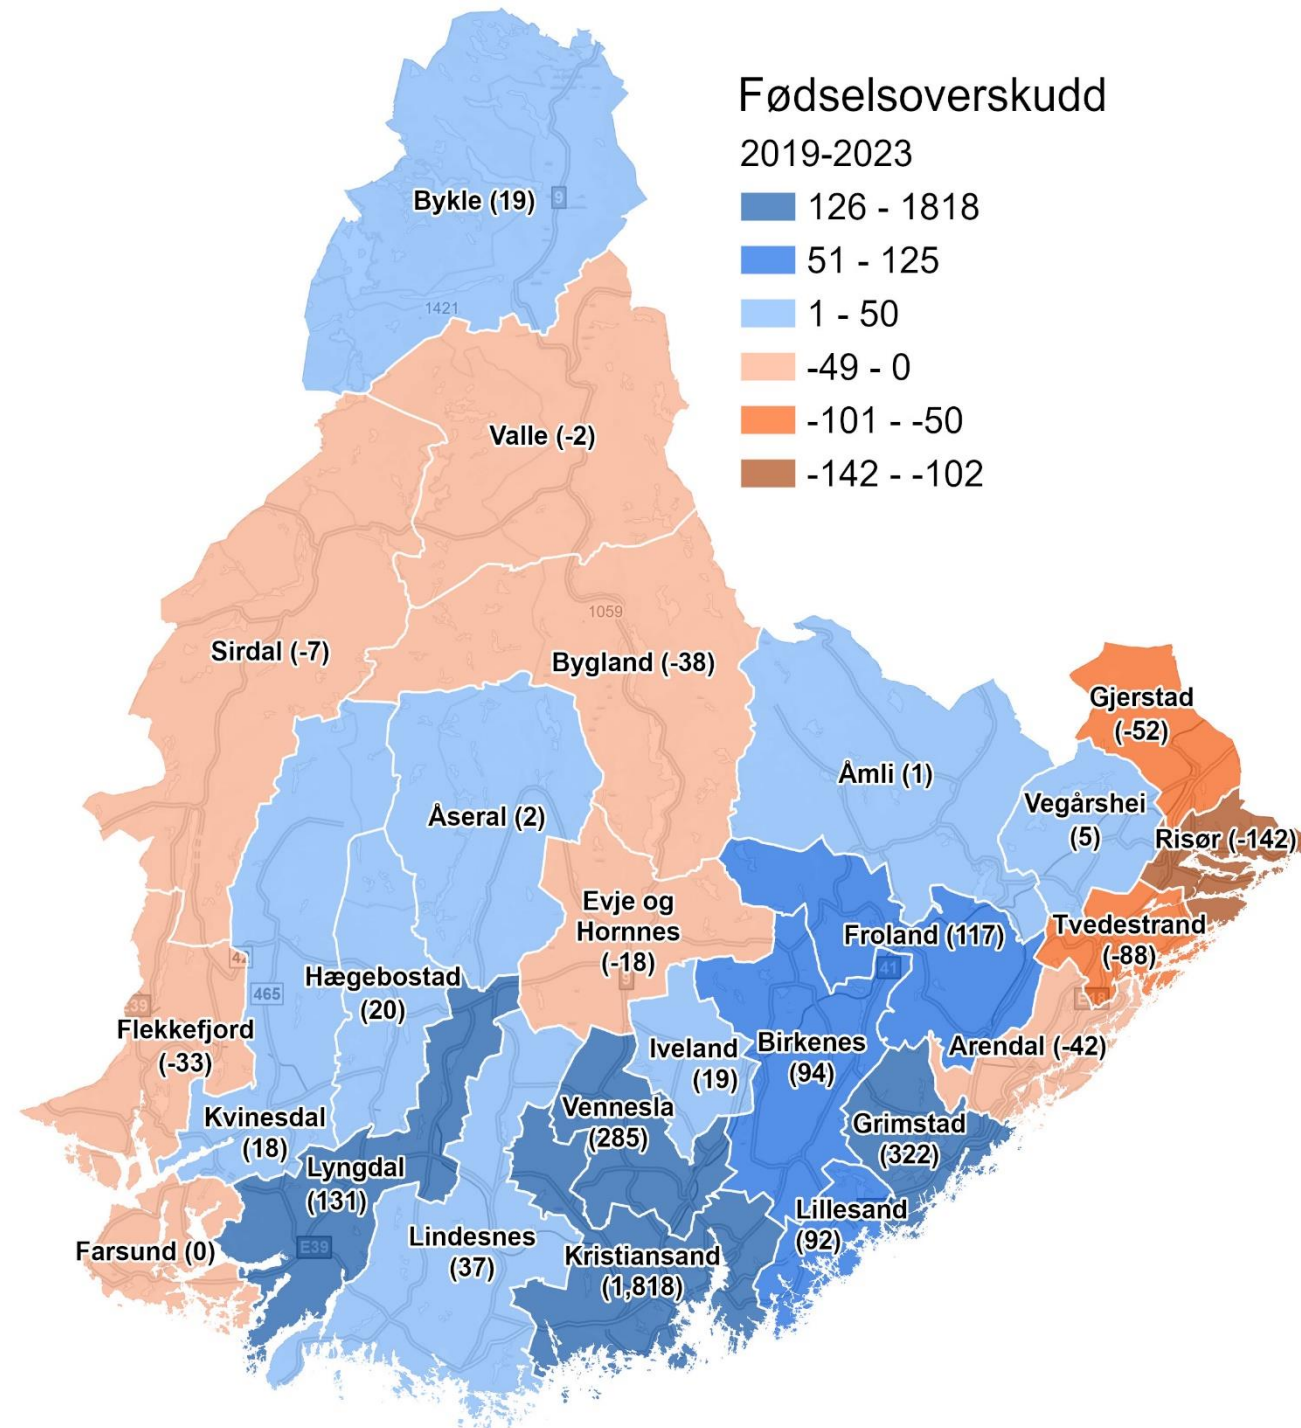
Fødselsoverskudd
2019-2023
126 - 1818
51 - 125
1 - 50
-49 - 0
-101 - -50
-142 - -102

Bykle (19)
1421
Valle (-2)
1059
Sirdal (-7)
Bygland (-38)
Gjerstad (-52)
Åmli (1)
Vegårshei (5)
Risør (-142)
Åseral (2)
Evje og Hornnes (-18)
Froland (117)
Tvedestrand (-88)
Hægebostad (20)
465
Flekkefjord (-33)
Iveland (19)
Birkenes (94)
Arendal (-42)
Kvinesdal (18)
Vennesla (285)
Grimstad (322)
Lyngdal (131)
Lillesand (92)
Farsund (0)
Lindesnes (37)
Kristiansand (1,818)
E39